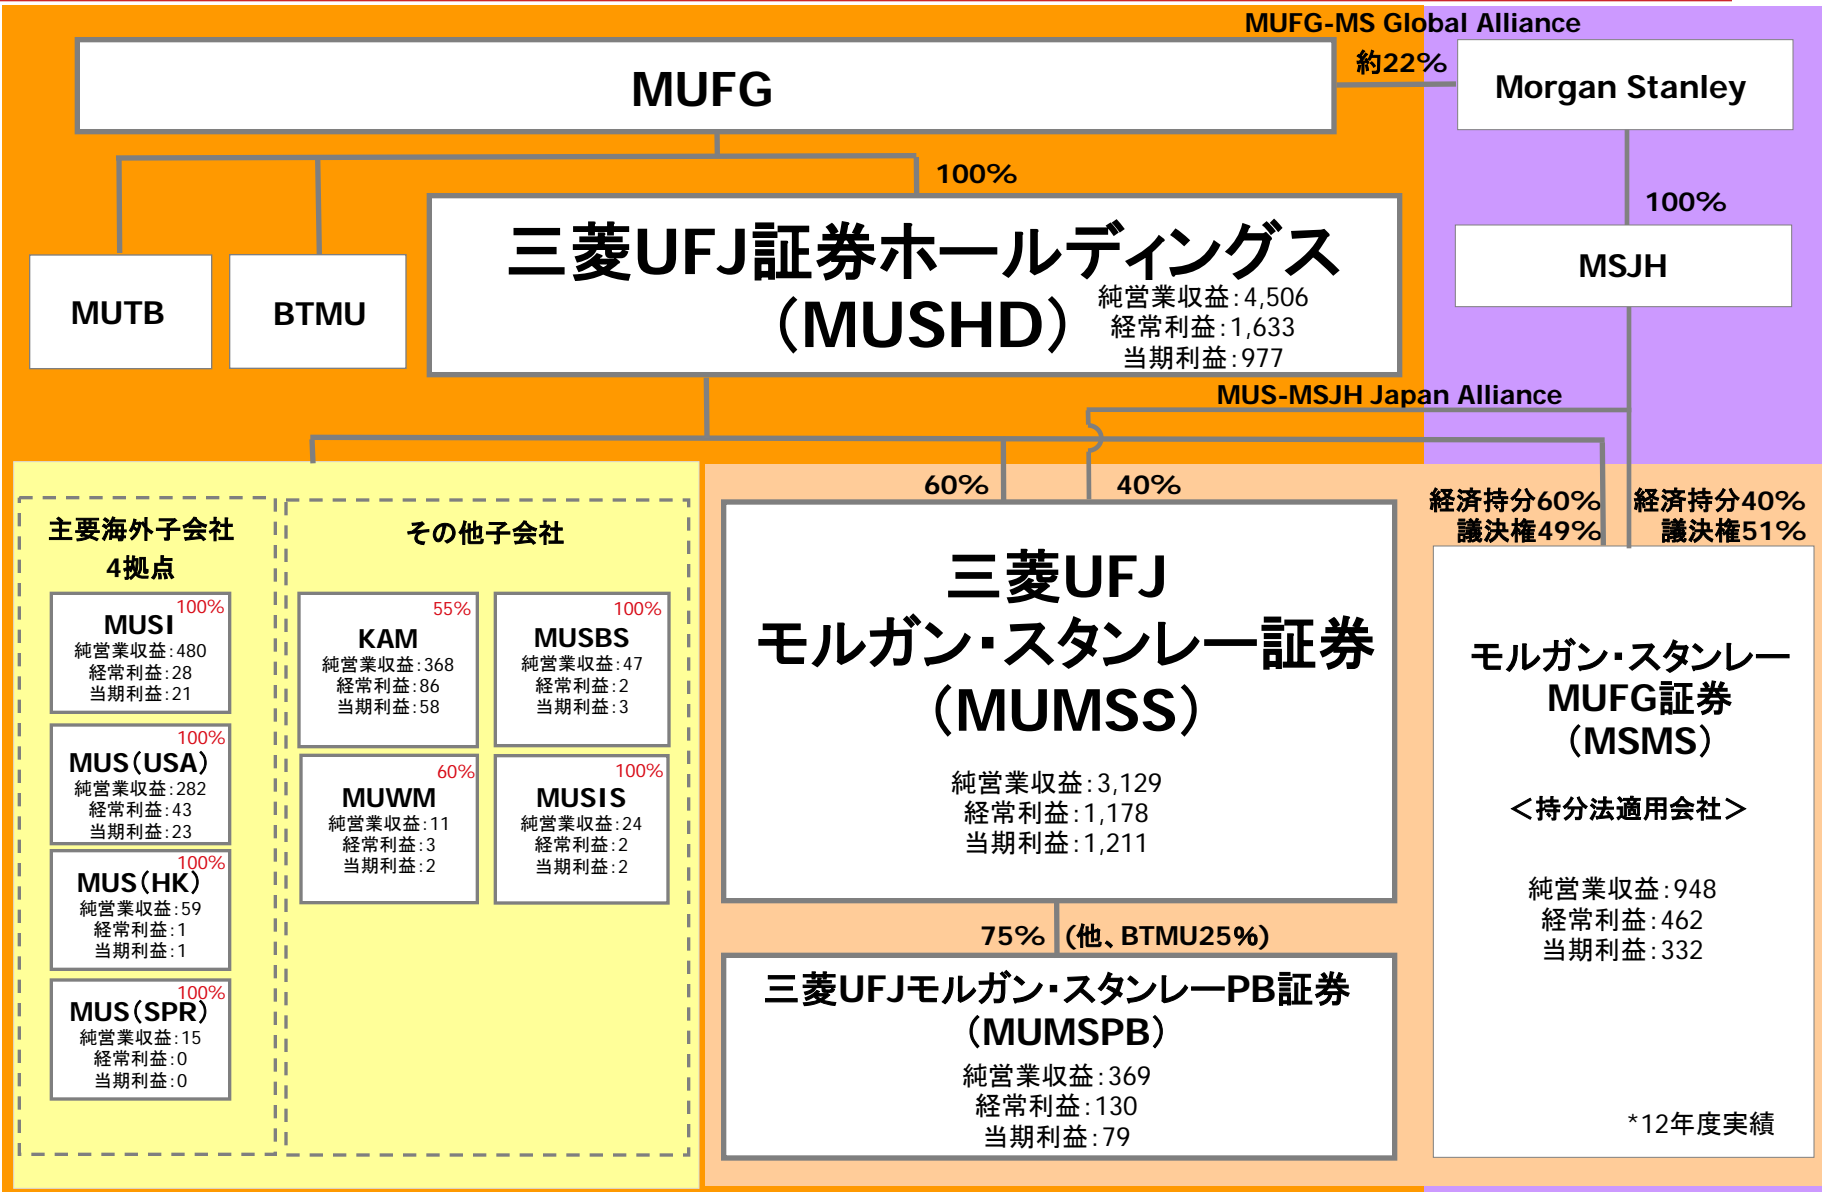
MUFG-MS Global Alliance

MUFG

約22%

Morgan Stanley

100%

100%

MUTB

BTMU

三菱UFJ証券ホールディングス（MUSHD）

純営業収益：4,506
経常利益：1,633
当期利益：977

MSJH

MUS-MSJH Japan Alliance

60%

40%

経済持分60%
議決権49%

経済持分40%
議決権51%

主要海外子会社
4拠点

その他子会社

MUSI 100%
純営業収益：480
経常利益：28
当期利益：21

KAM 55%
純営業収益：368
経常利益：86
当期利益：58

MUSBS 100%
純営業収益：47
経常利益：2
当期利益：3

MUS(USA) 100%
純営業収益：282
経常利益：43
当期利益：23

MUWM 60%
純営業収益：11
経常利益：3
当期利益：2

MUSIS 100%
純営業収益：24
経常利益：2
当期利益：2

MUS(HK) 100%
純営業収益：59
経常利益：1
当期利益：1

MUS(SPR) 100%
純営業収益：15
経常利益：0
当期利益：0

三菱UFJ
モルガン・スタンレー証券
（MUMSS）

純営業収益：3,129
経常利益：1,178
当期利益：1,211

モルガン・スタンレー
MUFG証券
（MSMS）

＜持分法適用会社＞

純営業収益：948
経常利益：462
当期利益：332

75%　（他、BTMU25%）

三菱UFJモルガン・スタンレーPB証券
（MUMSPB）
純営業収益：369
経常利益：130
当期利益：79

*12年度実績